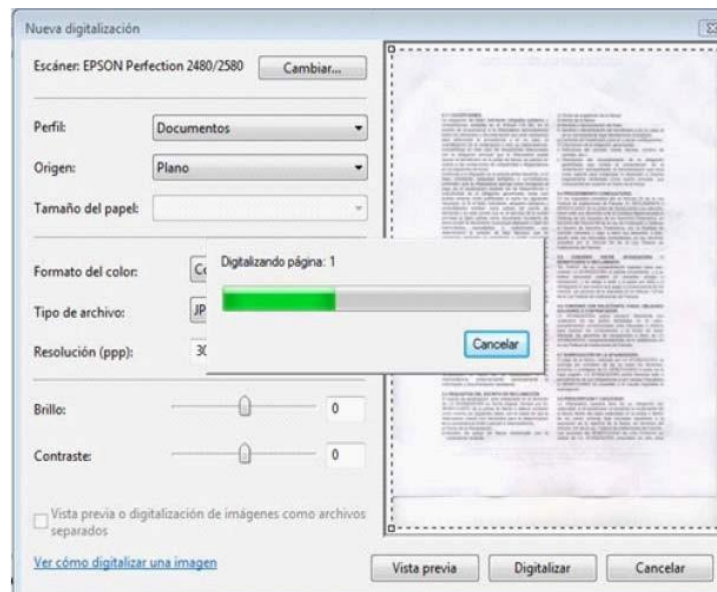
Nueva digitalización

Escáner: EPSON Perfection 2480/2580 Cambiar...

Perfil: Documentos

Origen: Plano

Tamaño del papel:

Formato del color: Co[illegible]

Tipo de archivo: JP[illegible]

Resolución (ppp): 30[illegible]

Digitalizando página: 1

Cancelar

Brillo: 0

Contraste: 0

Vista previa o digitalización de imágenes como archivos separados

Ver cómo digitalizar una imagen

Vista previa Digitalizar Cancelar